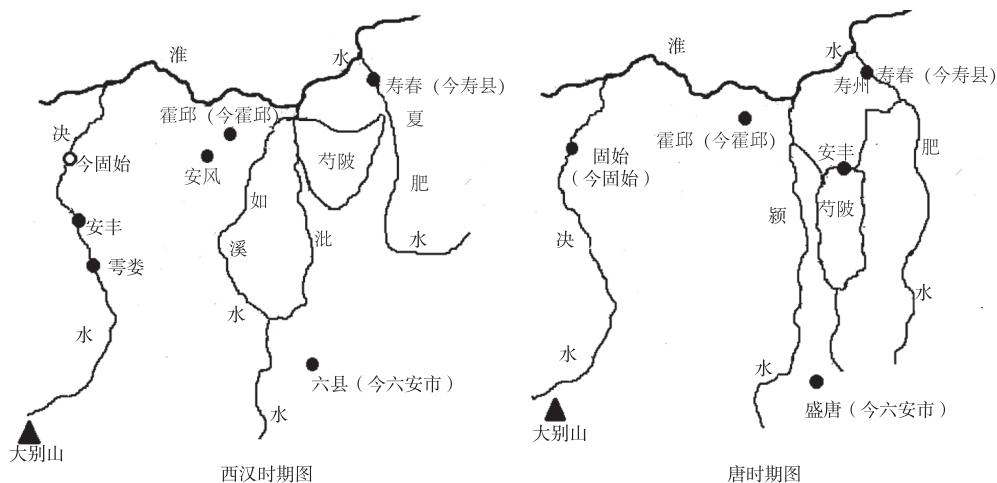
淮

水

寿春（今寿县）

霍邱（今霍邱）

夏

决

今固始

安风

芍陂

肥

如

安丰

溪

沘

水

雩娄

水

水

六县（今六安市）

水

大别山

西汉时期图

淮

水

寿春（今寿县）

寿州

霍邱（今霍邱）

固始

（今固始）

安丰

肥

颍

芍陂

决

水

水

水

盛唐（今六安市）

大别山

唐时期图